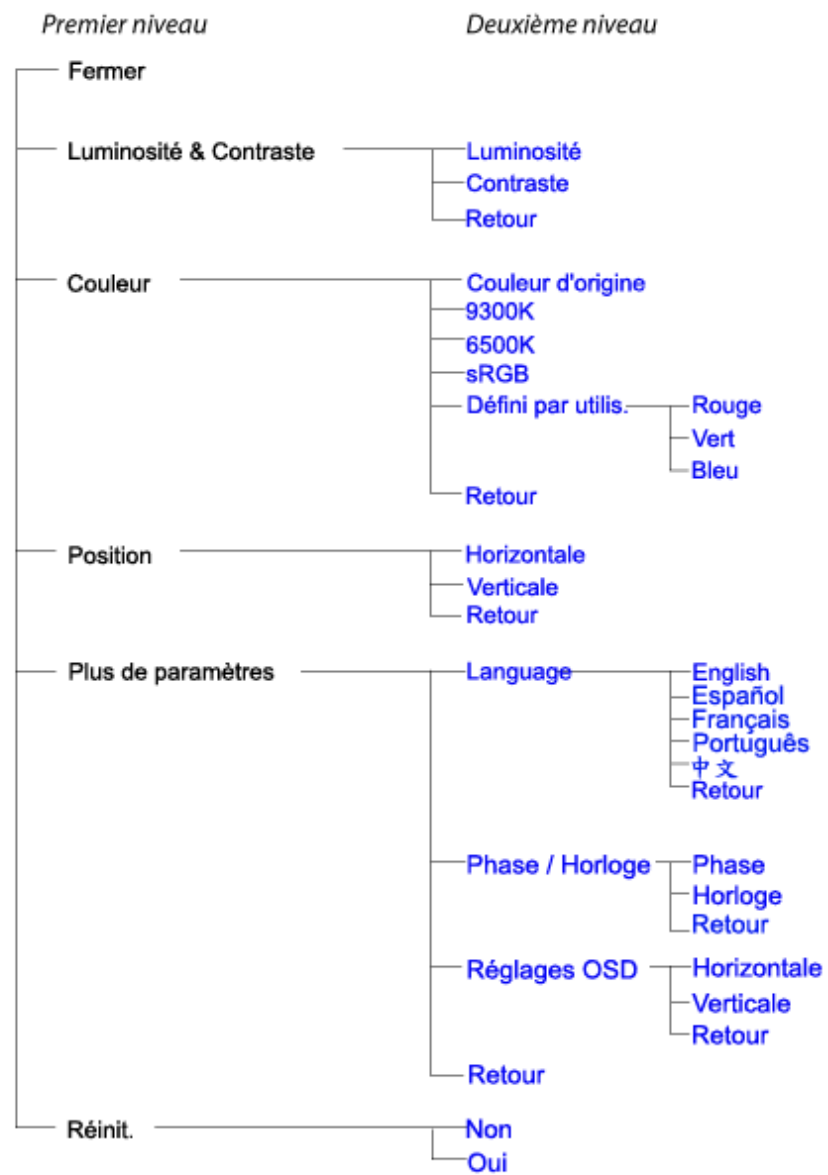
Premier niveau

Deuxième niveau

Fermer

Luminosité & Contraste

Luminosité
Contraste
Retour

Couleur

Couleur d'origine
9300K
6500K
sRGB
Défini par utilis.
Rouge
Vert
Bleu
Retour

Position

Horizontale
Verticale
Retour

Plus de paramètres

Language
English
Español
Français
Português
中文
Retour

Phase / Horloge
Phase
Horloge
Retour

Réglages OSD
Horizontale
Verticale
Retour

Retour

Réinit.

Non
Oui